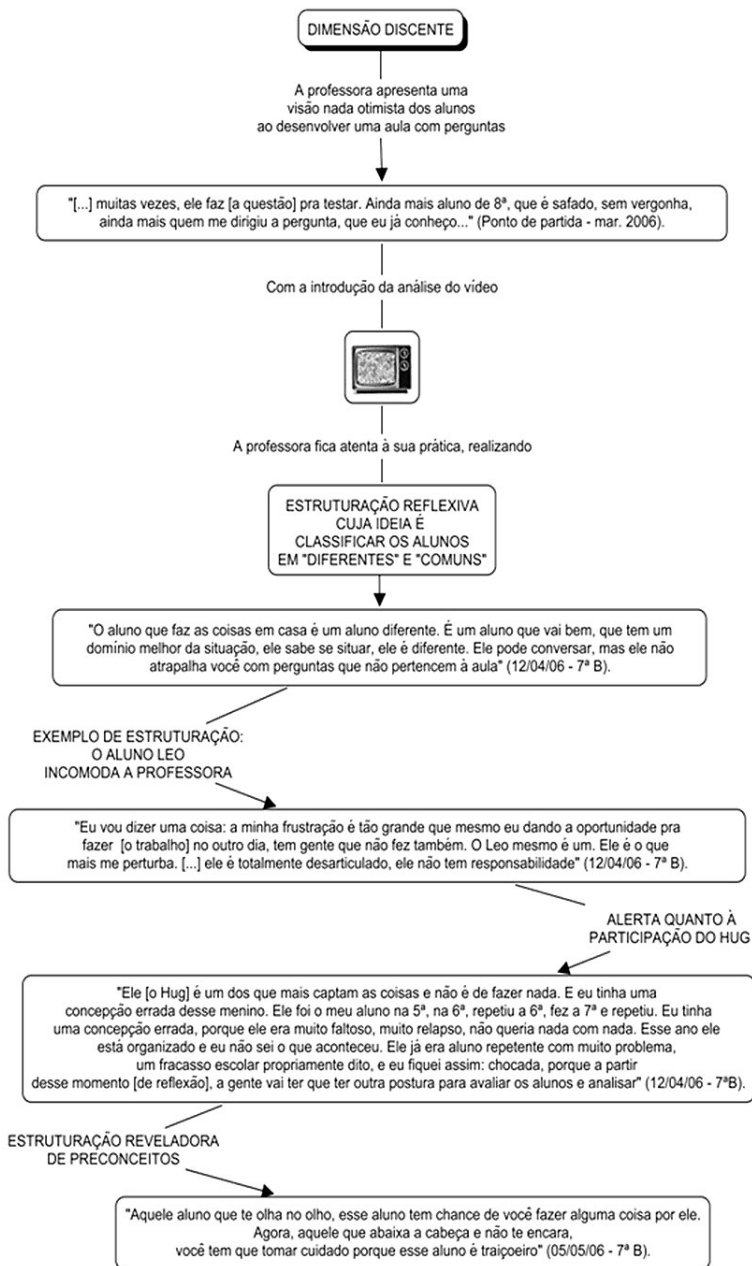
DIMENSÃO DISCENTE

A professora apresenta uma visão nada otimista dos alunos ao desenvolver uma aula com perguntas

"[...] muitas vezes, ele faz [a questão] pra testar. Ainda mais aluno de 8ª, que é safado, sem vergonha, ainda mais quem me dirigiu a pergunta, que eu já conheço..." (Ponto de partida - mar. 2006).

Com a introdução da análise do vídeo

A professora fica atenta à sua prática, realizando

ESTRUTURAÇÃO REFLEXIVA CUJA IDEIA É CLASSIFICAR OS ALUNOS EM "DIFERENTES" E "COMUNS"

"O aluno que faz as coisas em casa é um aluno diferente. É um aluno que vai bem, que tem um domínio melhor da situação, ele sabe se situar, ele é diferente. Ele pode conversar, mas ele não atrapalha você com perguntas que não pertencem à aula" (12/04/06 - 7ª B).

EXEMPLO DE ESTRUTURAÇÃO: O ALUNO LEO INCOMODA A PROFESSORA

"Eu vou dizer uma coisa: a minha frustração é tão grande que mesmo eu dando a oportunidade pra fazer [o trabalho] no outro dia, tem gente que não fez também. O Leo mesmo é um. Ele é o que mais me perturba. [...] ele é totalmente desarticulado, ele não tem responsabilidade" (12/04/06 - 7ª B).

ALERTA QUANTO À PARTICIPAÇÃO DO HUG

"Ele [o Hug] é um dos que mais captam as coisas e não é de fazer nada. E eu tinha uma concepção errada desse menino. Ele foi o meu aluno na 5ª, na 6ª, repetiu a 6ª, fez a 7ª e repetiu. Eu tinha uma concepção errada, porque ele era muito faltoso, muito relapso, não queria nada com nada. Esse ano ele está organizado e eu não sei o que aconteceu. Ele já era aluno repetente com muito problema, um fracasso escolar propriamente dito, e eu fiquei assim: chocada, porque a partir desse momento [de reflexão], a gente vai ter que ter outra postura para avaliar os alunos e analisar" (12/04/06 - 7ªB).

ESTRUTURAÇÃO REVELADORA DE PRECONCEITOS

"Aquele aluno que te olha no olho, esse aluno tem chance de você fazer alguma coisa por ele. Agora, aquele que abaixa a cabeça e não te encara, você tem que tomar cuidado porque esse aluno é traiçoeiro" (05/05/06 - 7ª B).